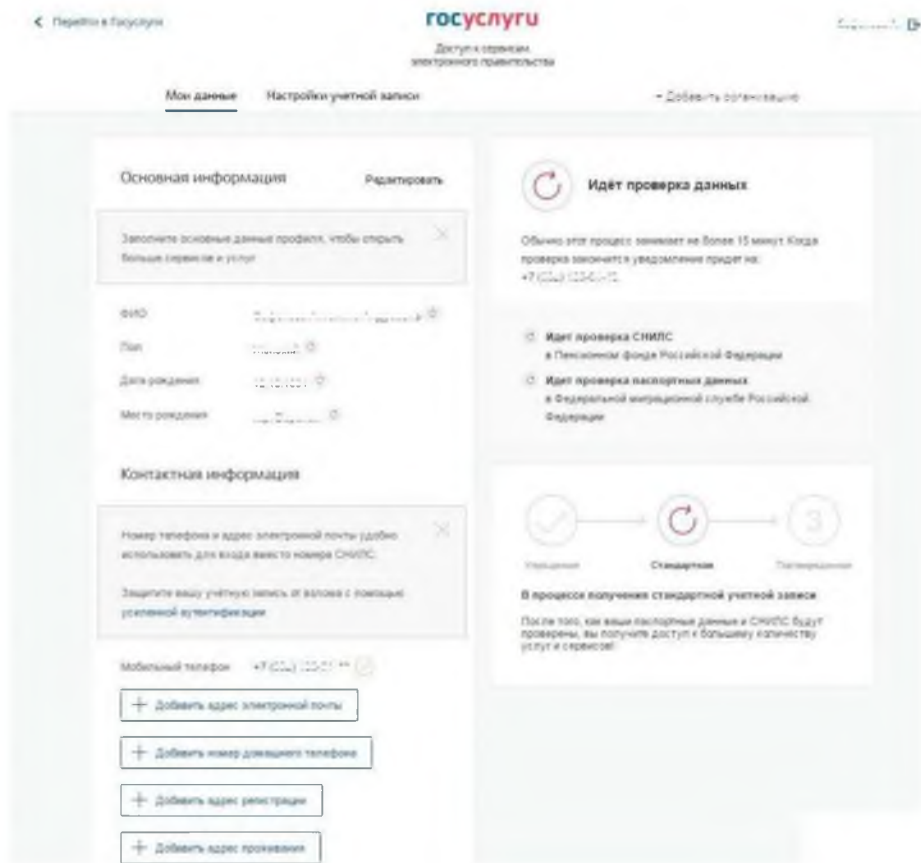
< Перейти в Госуслуги

госуслуги

Доступ к сервисам электронного правительства

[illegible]

Мои данные Настройки учетной записи

+ Добавить организацию

Основная информация

Редактировать

Заполните основные данные профиля, чтобы открыть больше сервисов и услуг

ФИО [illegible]

Пол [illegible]

Дата рождения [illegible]

Место рождения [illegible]

Контактная информация

Номер телефона и адрес электронной почты удобно использовать для входа вместо номера СНИЛС.

Защитите вашу учётную запись от взлома с помощью усиленной аутентификации

Мобильный телефон +7 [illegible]

+ Добавить адрес электронной почты

+ Добавить номер домашнего телефона

+ Добавить адрес регистрации

+ Добавить адрес проживания

Идёт проверка данных

Обычно этот процесс занимает не более 15 минут. Когда проверка закончится уведомление придет на: +7 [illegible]

Идет проверка СНИЛС
в Пенсионном фонде Российской Федерации

Идет проверка паспортных данных
в Федеральной миграционной службе Российской Федерации

3

Упрощенная

Стандартная

Подтвержденная

В процессе получения стандартной учетной записи

После того, как ваши паспортные данные и СНИЛС будут проверены, вы получите доступ к большему количеству услуг и сервисов!